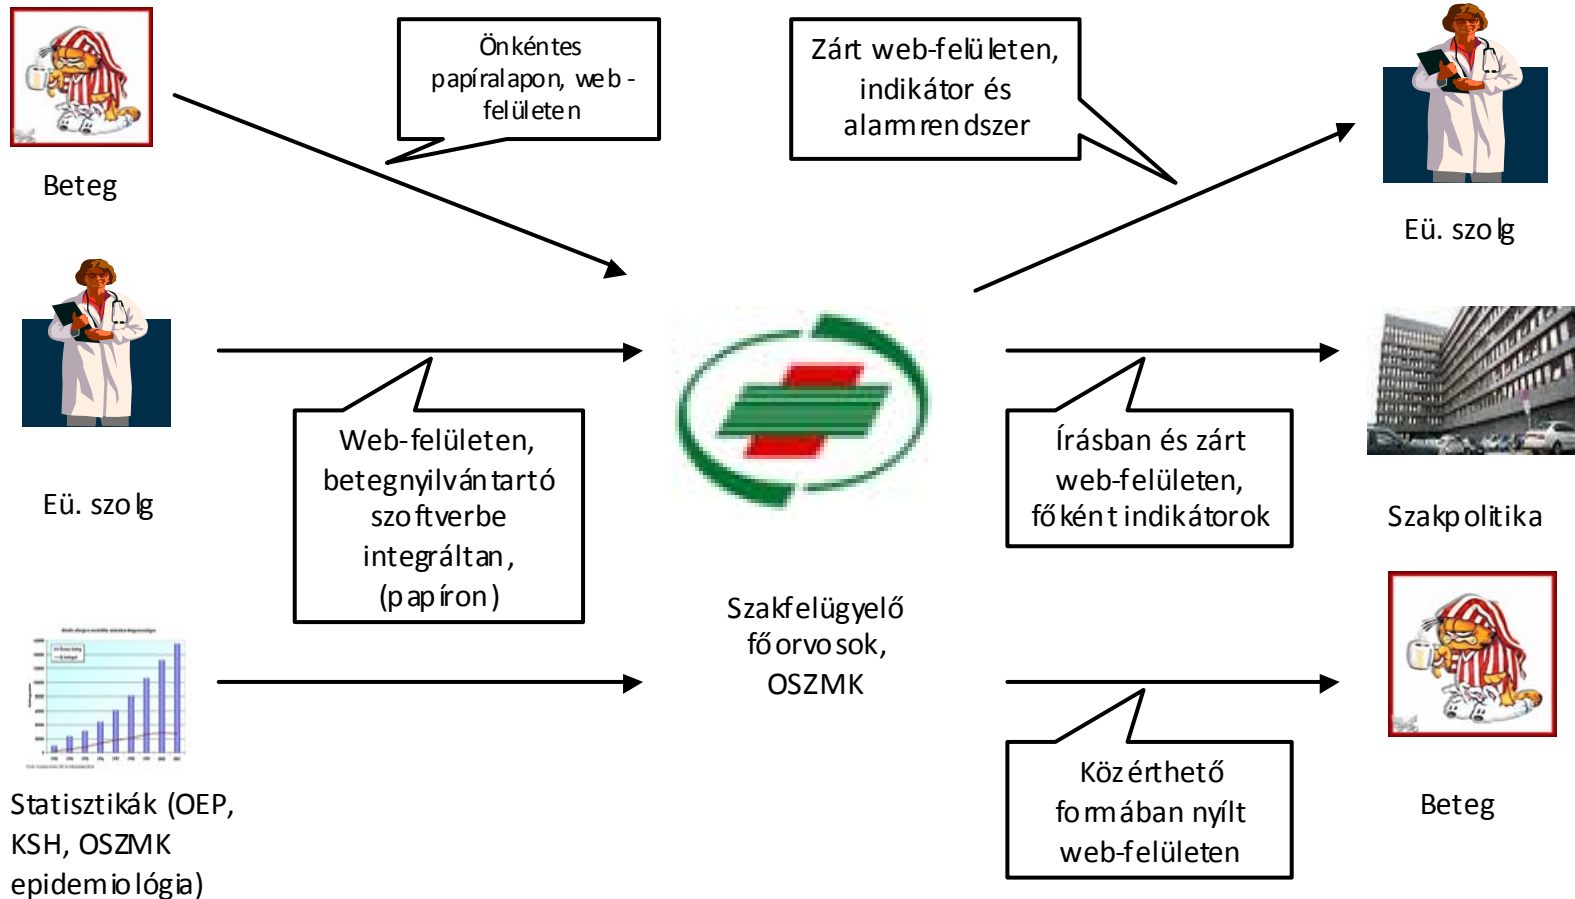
Beteg

Önkéntes papíralapon, web - felületen

Zárt web-felületen, indikátor és alarmrendszer

Eü. szolg

Eü. szolg

Web-felületen, betegnyilvántartó szoftverbe integráltan, (papíron)

Írásban és zárt web-felületen, főként indikátorok

Szakpolitika

Szakfelügyelő főorvosok, OSZMK

Statisztikák (OEP, KSH, OSZMK epidemiológia)

Közérthető formában nyílt web-felületen

Beteg